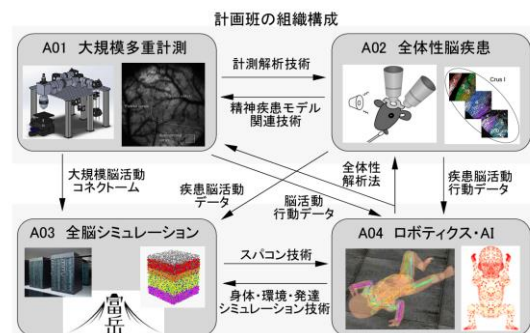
計画班の組織構成

A01 大規模多重計測

A02 全体性脳疾患

Crus I

計測解析技術

精神疾患モデル関連技術

大規模脳活動コネクトーム

疾患脳活動データ

脳活動行動データ

全体性解析法

疾患脳活動行動データ

A03 全脳シミュレーション

A04 ロボティクス・AI

スパコン技術

身体・環境・発達シミュレーション技術

富岳